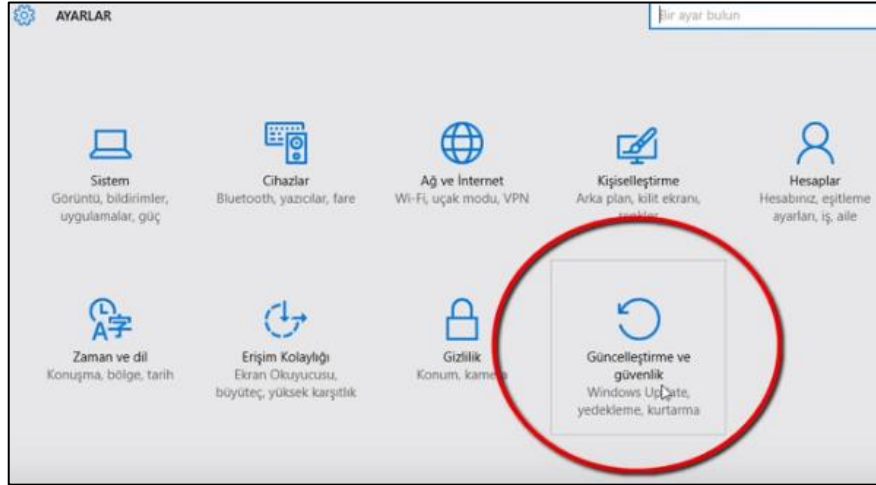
AYARLAR

Bir ayar bulun

Sistem
Görüntü, bildirimler, uygulamalar, güç

Cihazlar
Bluetooth, yazıcılar, fare

Ağ ve İnternet
Wi-Fi, uçak modu, VPN

Kişiselleştirme
Arka plan, kilit ekranı, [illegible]

Hesaplar
Hesabınız, eşitleme ayarları, iş, aile

Zaman ve dil
Konuşma, bölge, tarih

Erişim Kolaylığı
Ekran Okuyucusu, büyüteç, yüksek karşıtlık

Gizlilik
Konum, kam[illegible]

Güncelleştirme ve güvenlik
Windows Up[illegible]ate, yedekleme, kurtarma